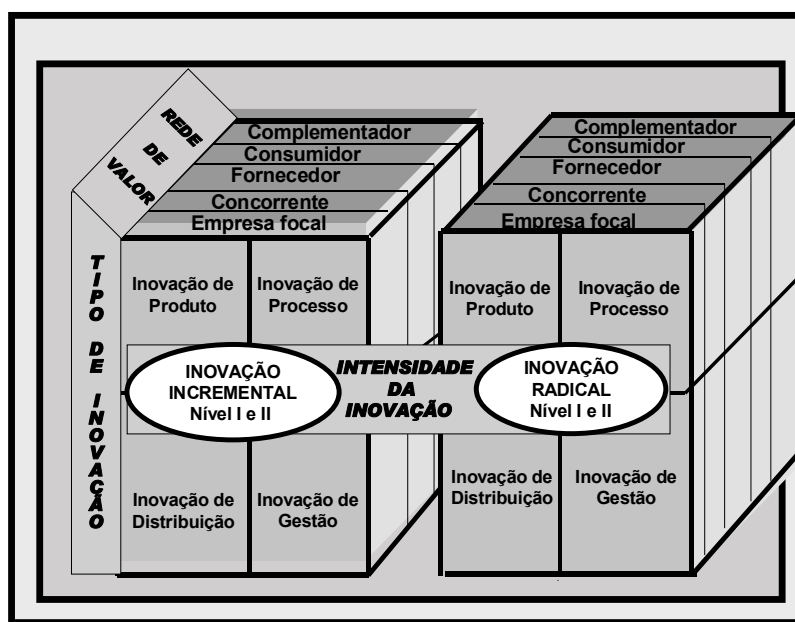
REDE DE VALOR

Complementador
Consumidor
Fornecedor
Concorrente
Empresa focal

Complementador
Consumidor
Fornecedor
Concorrente
Empresa focal

TIPO DE INOVAÇÃO

Inovação de Produto
Inovação de Processo

Inovação de Produto
Inovação de Processo

INOVAÇÃO INCREMENTAL Nível I e II
INTENSIDADE DA INOVAÇÃO
INOVAÇÃO RADICAL Nível I e II

Inovação de Distribuição
Inovação de Gestão

Inovação de Distribuição
Inovação de Gestão